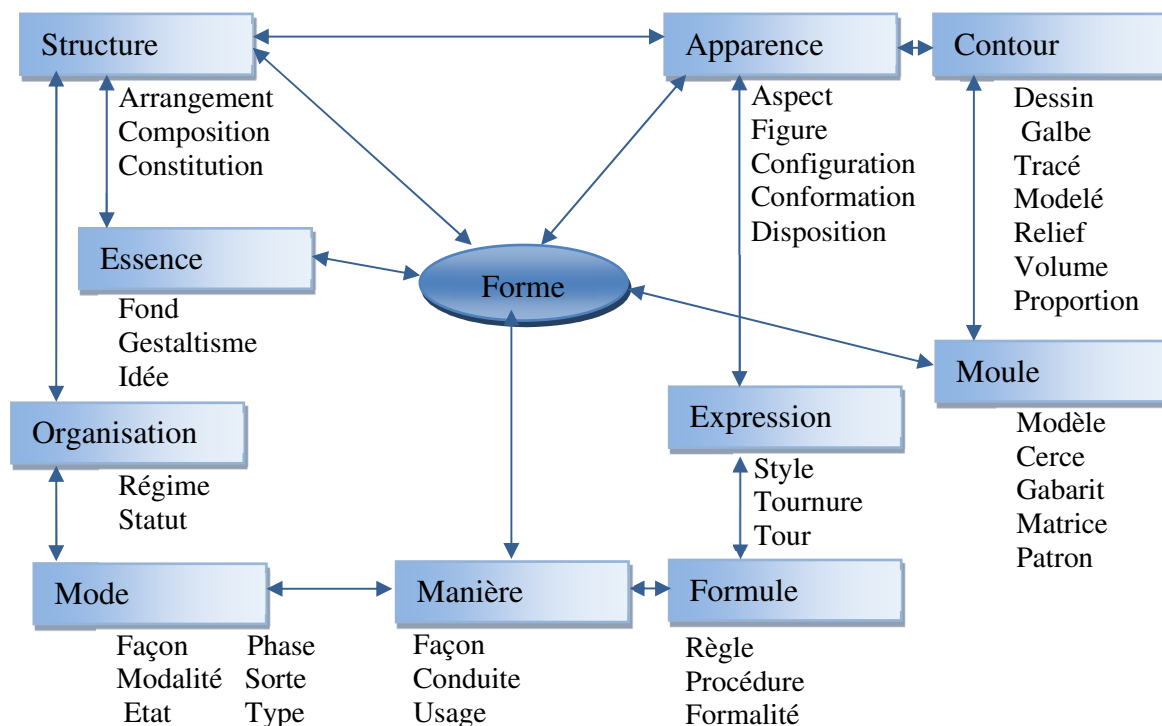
Structure

Arrangement
Composition
Constitution

Apparence

Aspect
Figure
Configuration
Conformation
Disposition

Contour

Dessin
Galbe
Tracé
Modelé
Relief
Volume
Proportion

Essence

Fond
Gestaltisme
Idée

Forme

Moule

Modèle
Cerce
Gabarit
Matrice
Patron

Organisation

Régime
Statut

Expression

Style
Tournure
Tour

Mode

Façon
Modalité
Etat

Phase
Sorte
Type

Manière

Façon
Conduite
Usage

Formule

Règle
Procédure
Formalité